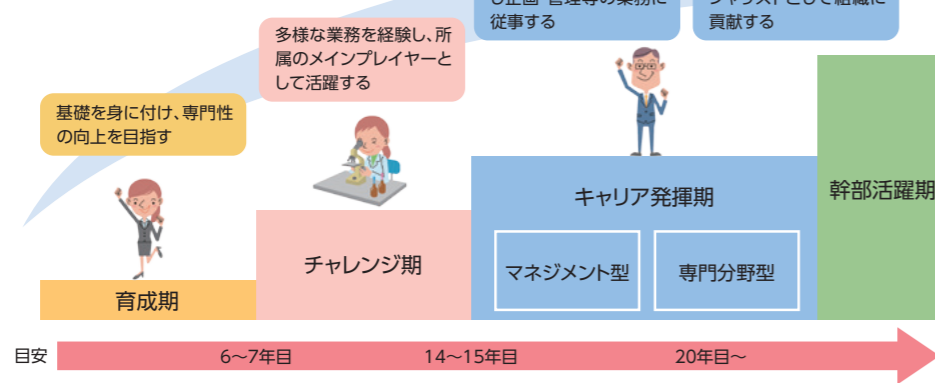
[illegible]企画・管理等の業務に従事する

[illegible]として組織に貢献する

多様な業務を経験し、所属のメインプレイヤーとして活躍する

基礎を身に付け、専門性の向上を目指す

キャリア発揮期

マネジメント型

専門分野型

幹部活躍期

チャレンジ期

育成期

目安

6～7年目

14～15年目

20年目～